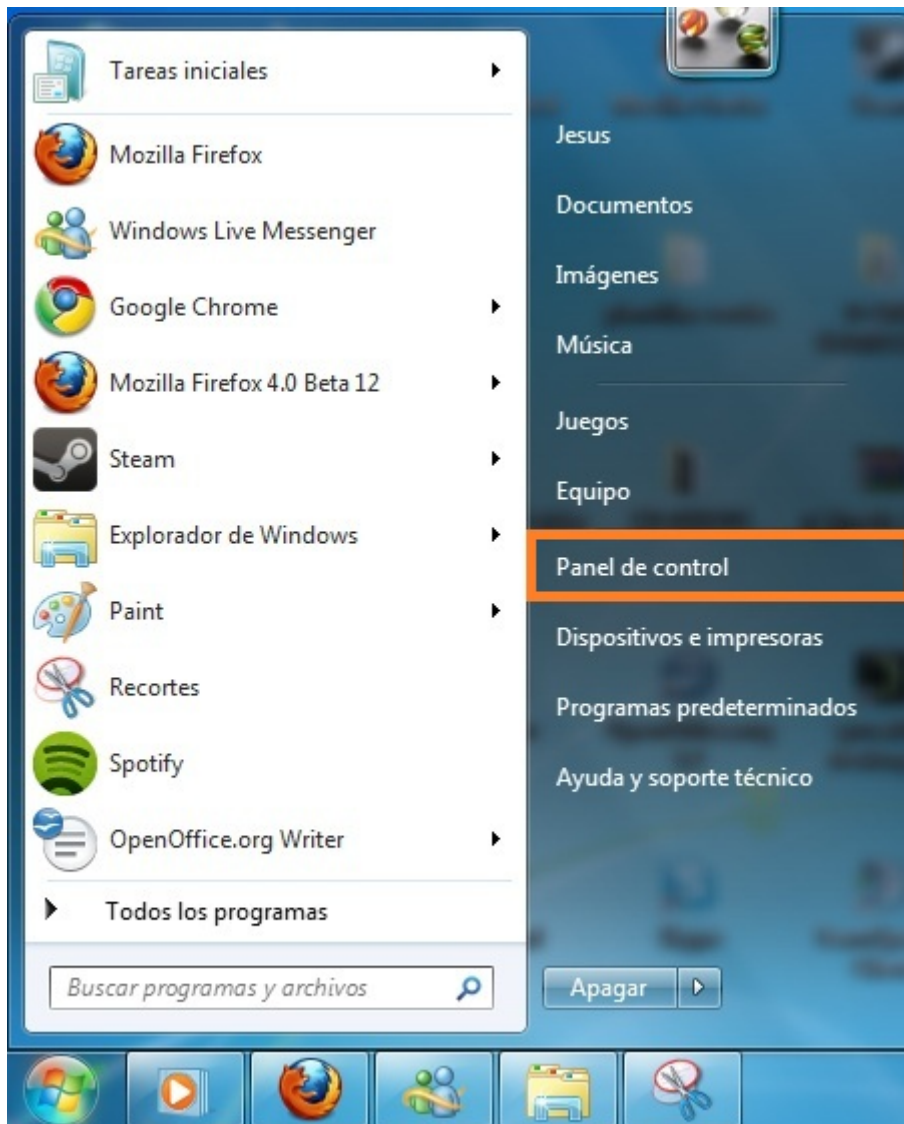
Tareas iniciales
Mozilla Firefox
Windows Live Messenger
Google Chrome
Mozilla Firefox 4.0 Beta 12
Steam
Explorador de Windows
Paint
Recortes
Spotify
OpenOffice.org Writer
Todos los programas
Buscar programas y archivos

Jesus
Documentos
Imágenes
Música
Juegos
Equipo
Panel de control
Dispositivos e impresoras
Programas predeterminados
Ayuda y soporte técnico
Apagar